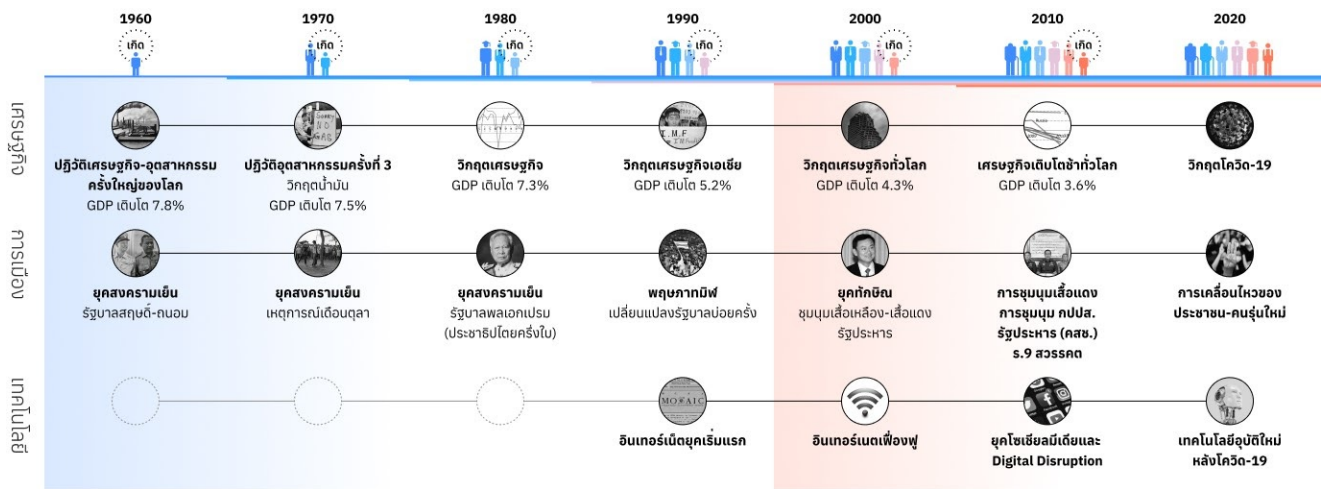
1960 เกิด

1970 เกิด

1980 เกิด

1990 เกิด

2000 เกิด

2010 เกิด

2020

เศรษฐกิจ

ปฏิวัติเศรษฐกิจ-อุตสาหกรรมครั้งใหญ่ของโลก
GDP เติบโต 7.8%

ปฏิวัติอุตสาหกรรมครั้งที่ 3
วิกฤตน้ำมัน
GDP เติบโต 7.5%

วิกฤตเศรษฐกิจ
GDP เติบโต 7.3%

วิกฤตเศรษฐกิจเอเชีย
GDP เติบโต 5.2%

วิกฤตเศรษฐกิจทั่วโลก
GDP เติบโต 4.3%

เศรษฐกิจเติบโตช้าทั่วโลก
GDP เติบโต 3.6%

วิกฤตโควิด-19

การเมือง

ยุคสงครามเย็น
รัฐบาลสฤษดิ์-ถนอม

ยุคสงครามเย็น
เหตุการณ์เดือนตุลา

ยุคสงครามเย็น
รัฐบาลพลเอกเปรม
(ประชาธิปไตยครึ่งใบ)

พฤษภาทมิฬ
เปลี่ยนแปลงรัฐบาลบ่อยครั้ง

ยุคทักษิณ
ชุมนุมเสื้อเหลือง-เสื้อแดง
รัฐประหาร

การชุมนุมเสื้อแดง
การชุมนุม กปปส.
รัฐประหาร (คสช.)
ร.9 สวรรคต

การเคลื่อนไหวของประชาชน-คนรุ่นใหม่

เทคโนโลยี

MOSAIC
อินเทอร์เน็ตยุคเริ่มแรก

อินเทอร์เนตเฟื่องฟู

ยุคโซเชียลมีเดียและ
Digital Disruption

เทคโนโลยีอุบัติใหม่
หลังโควิด-19